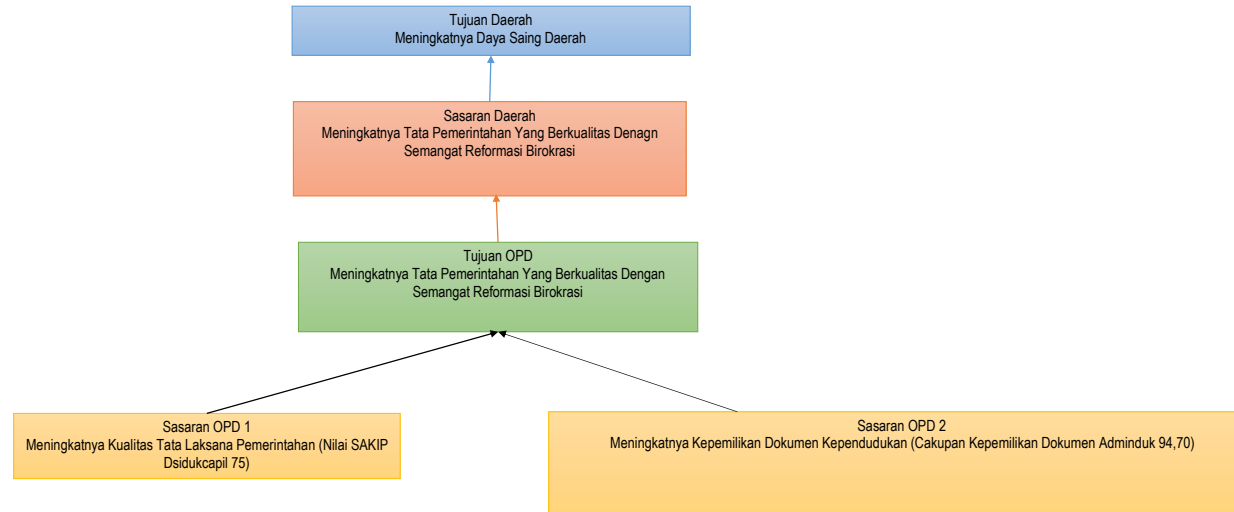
Tujuan Daerah
Meningkatnya Daya Saing Daerah

Sasaran Daerah
Meningkatnya Tata Pemerintahan Yang Berkualitas Denagn Semangat Reformasi Birokrasi

Tujuan OPD
Meningkatnya Tata Pemerintahan Yang Berkualitas Dengan Semangat Reformasi Birokrasi

Sasaran OPD 1
Meningkatnya Kualitas Tata Laksana Pemerintahan (Nilai SAKIP Dsidukcapil 75)

Sasaran OPD 2
Meningkatnya Kepemilikan Dokumen Kependudukan (Cakupan Kepemilikan Dokumen Adminduk 94,70)